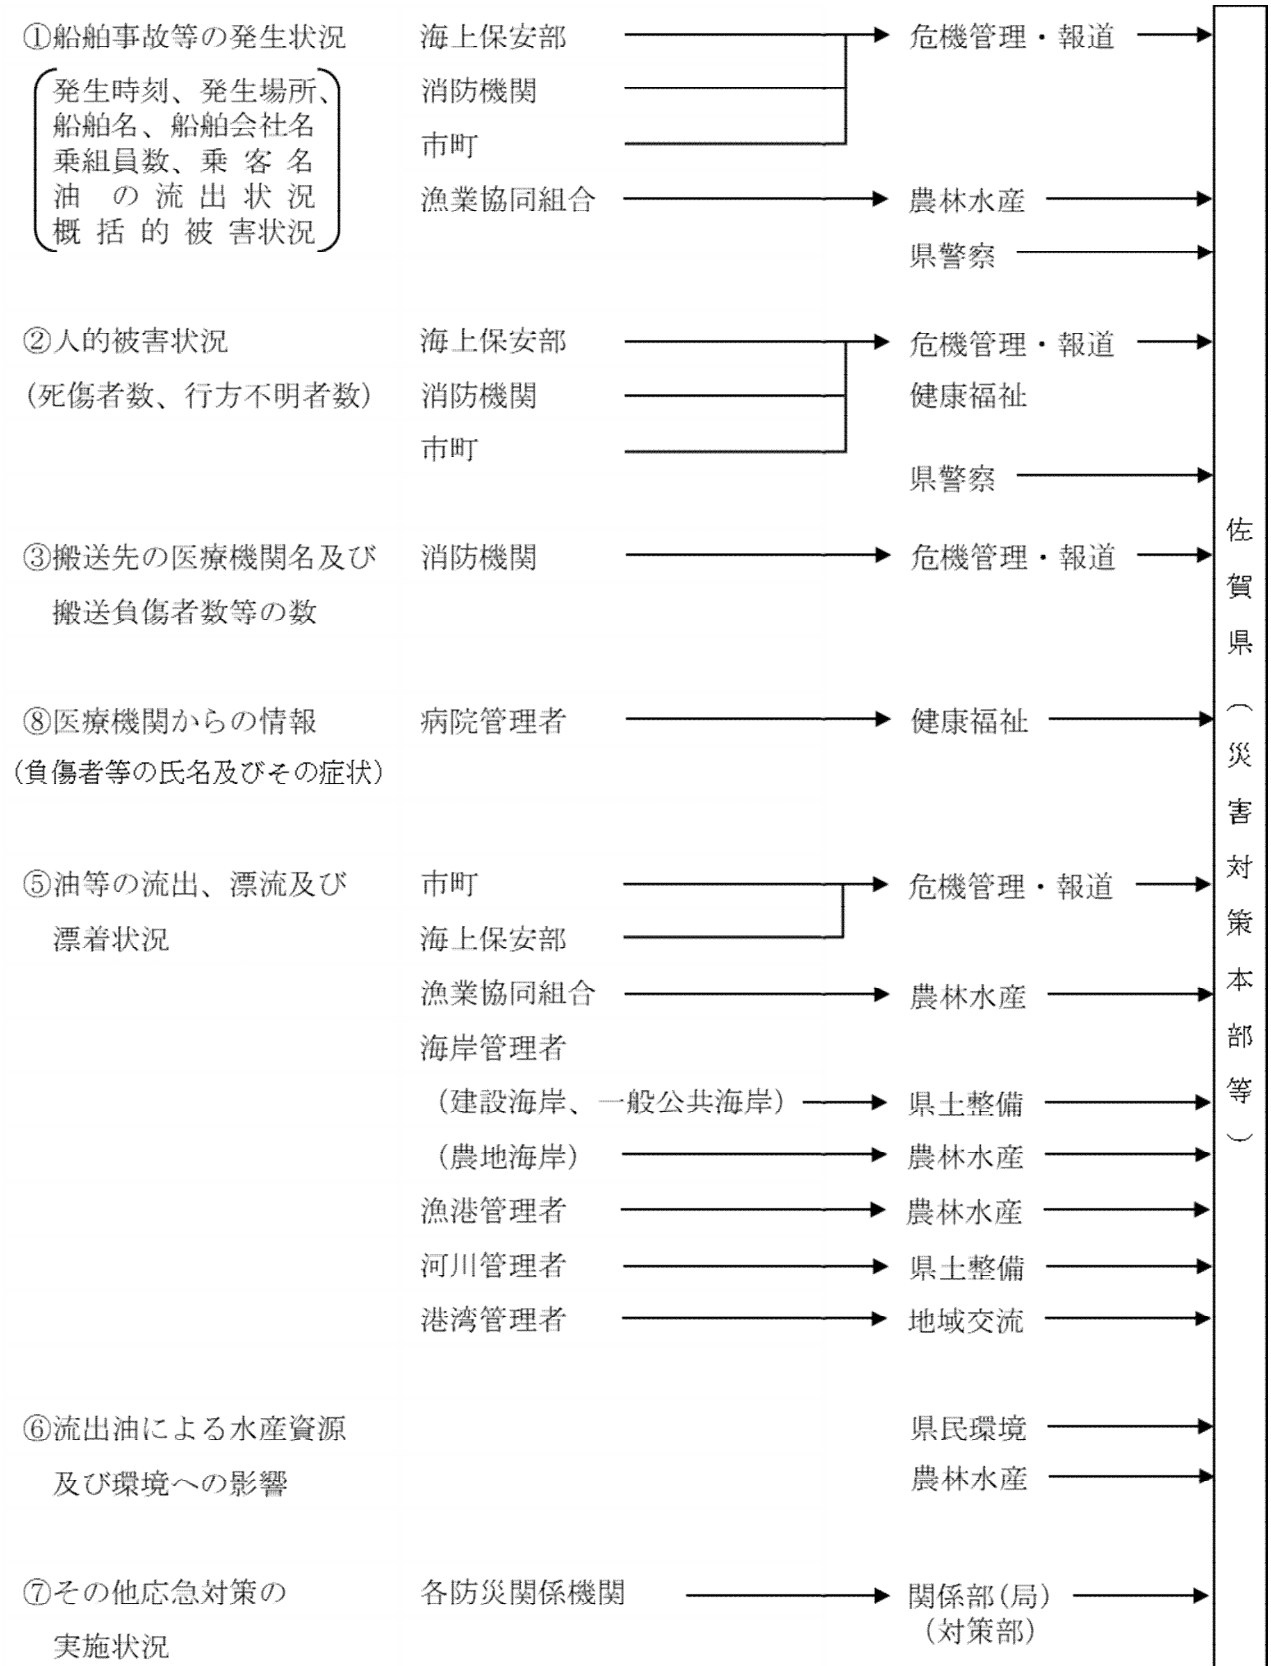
①船舶事故等の発生状況

発生時刻、発生場所、船舶名、船舶会社名 乗組員数、乗 客 名 油 の 流 出 状 況 概 括 的 被 害状況

海上保安部
消防機関
市町
漁業協同組合

危機管理・報道
農林水産
県警察

②人的被害状況
(死傷者数、行方不明者数)

海上保安部
消防機関
市町

危機管理・報道
健康福祉
県警察

③搬送先の医療機関名及び搬送負傷者数等の数

消防機関

危機管理・報道

⑧医療機関からの情報
(負傷者等の氏名及びその症状)

病院管理者

健康福祉

⑤油等の流出、漂流及び漂着状況

市町
海上保安部
漁業協同組合
海岸管理者
(建設海岸、一般公共海岸)
(農地海岸)
漁港管理者
河川管理者
港湾管理者

危機管理・報道
農林水産
県土整備
農林水産
農林水産
県土整備
地域交流

⑥流出油による水産資源及び環境への影響

県民環境
農林水産

⑦その他応急対策の実施状況

各防災関係機関

関係部(局)
(対策部)

佐賀県(災害対策本部等)